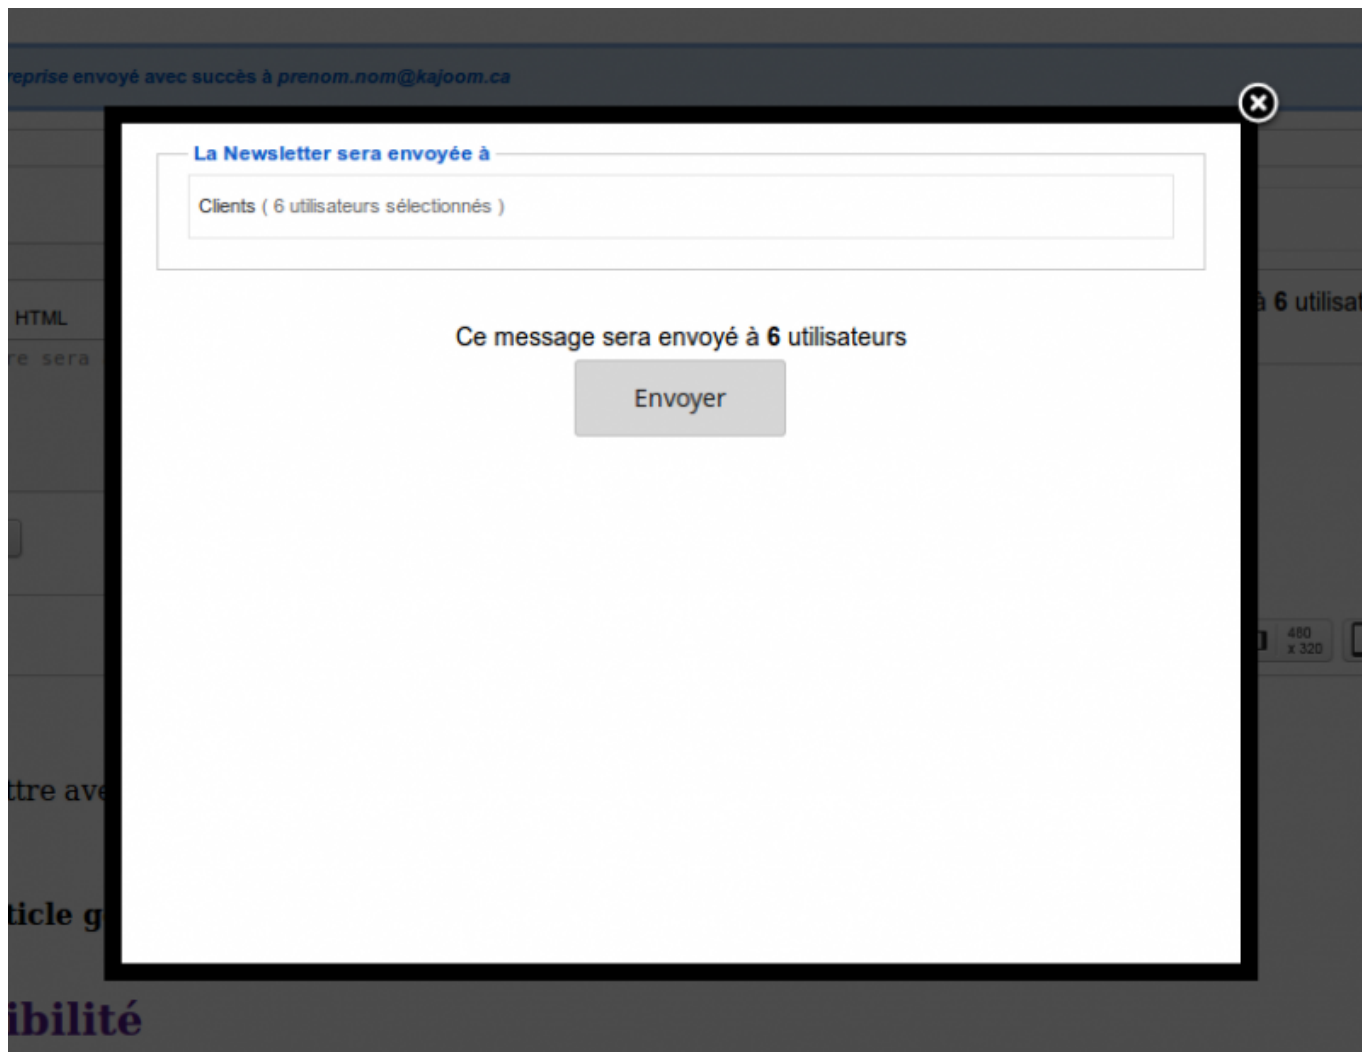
reprise envoyé avec succès à prenom.nom@kajoom.ca

La Newsletter sera envoyée à

Clients ( 6 utilisateurs sélectionnés )

Ce message sera envoyé à **6** utilisateurs

Envoyer

HTML

re sera

à 6 utilisat

480 x 320

ttre ave

ticle g

ibilité